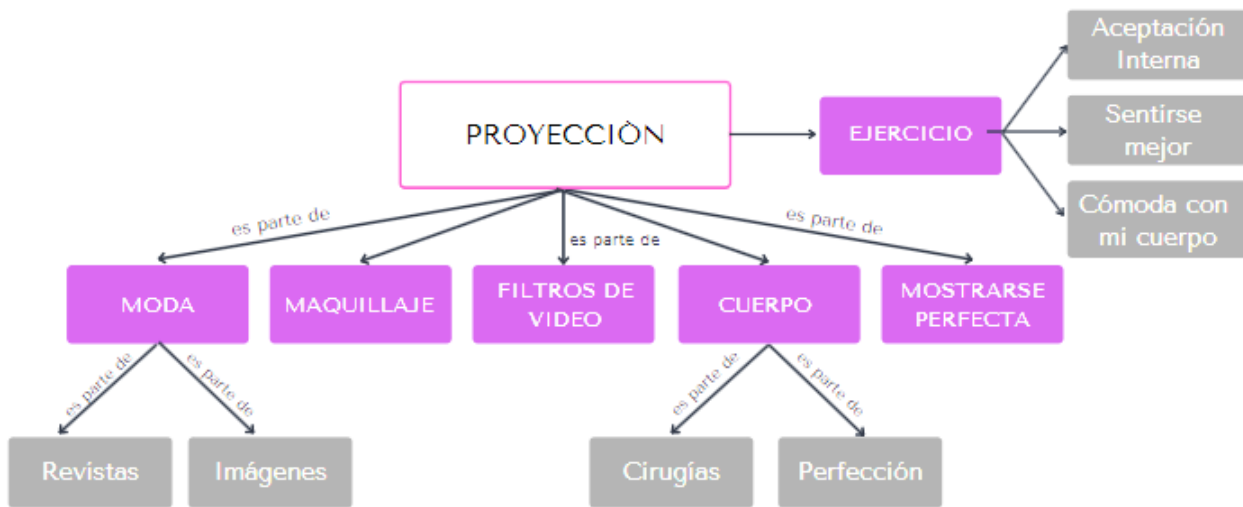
PROYECCIÒN

EJERCICIO

Aceptación Interna

Sentirse mejor

Cómoda con mi cuerpo

es parte de

es parte de

es parte de

MODA

MAQUILLAJE

FILTROS DE VIDEO

CUERPO

MOSTRARSE PERFECTA

es parte de

es parte de

es parte de

es parte de

Revistas

Imágenes

Cirugías

Perfección